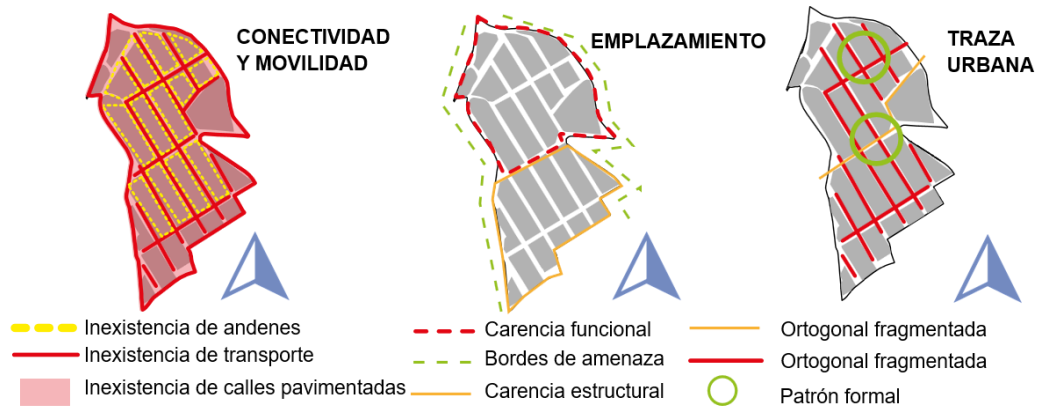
CONECTIVIDAD Y MOVILIDAD

EMPLAZAMIENTO

TRAZA URBANA

Inexistencia de andenes
Inexistencia de transporte
Inexistencia de calles pavimentadas

Carencia funcional
Bordes de amenaza
Carencia estructural

Ortogonal fragmentada
Ortogonal fragmentada
Patrón formal